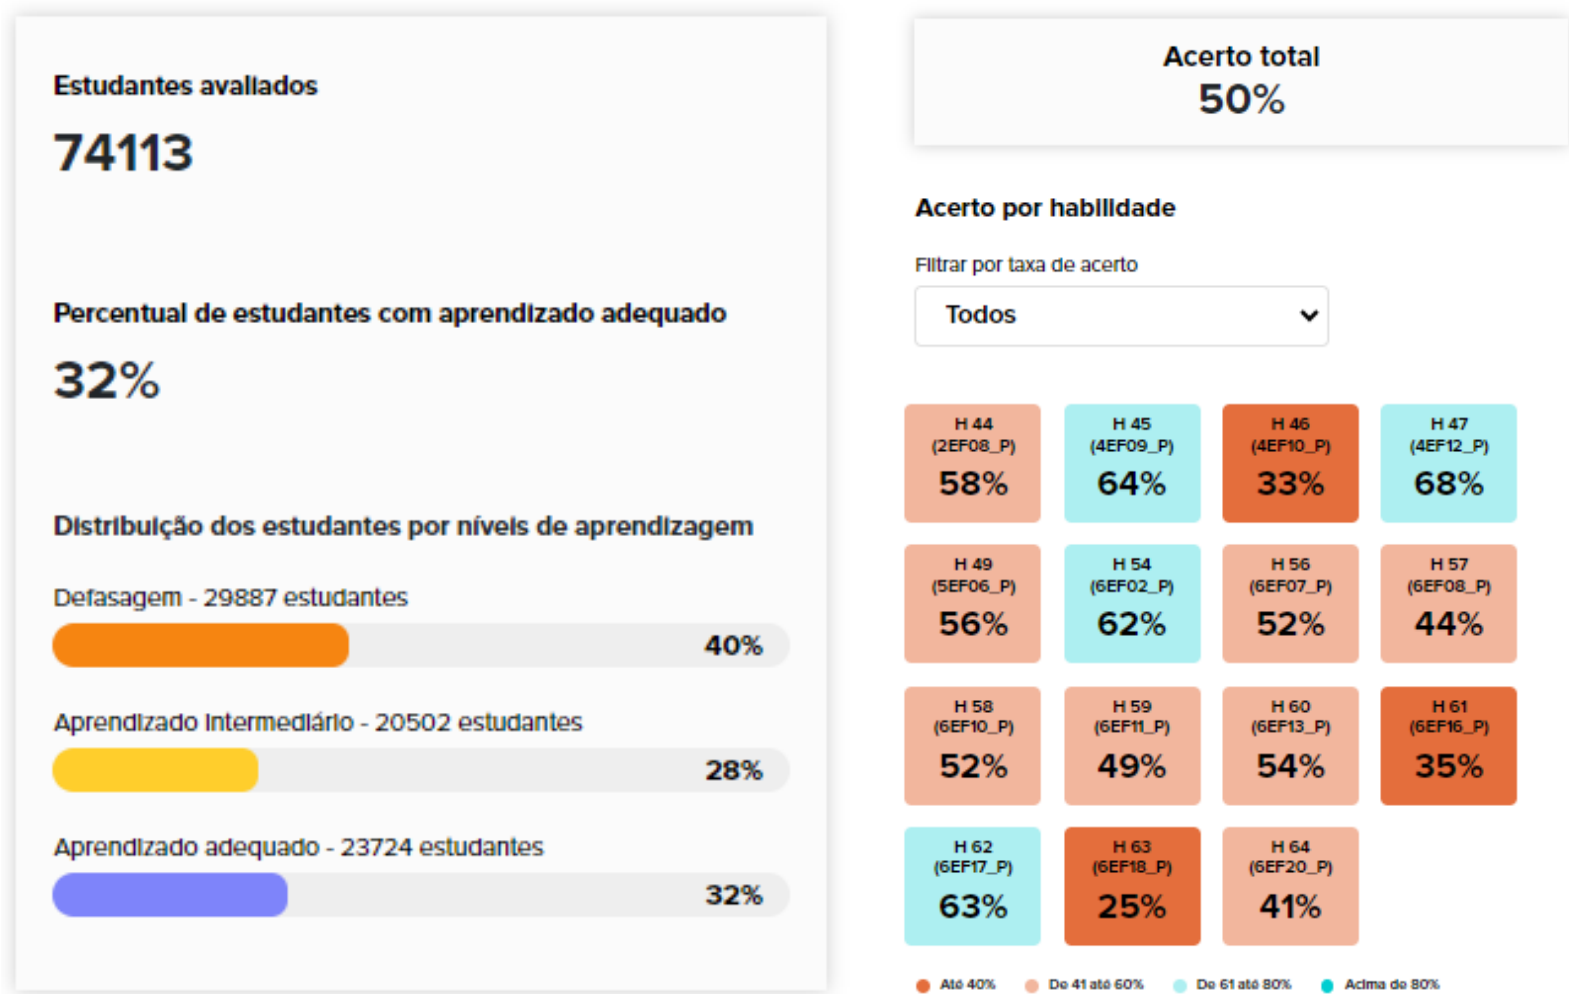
Estudantes avaliados

74113

Percentual de estudantes com aprendizado adequado

32%

Distribuição dos estudantes por níveis de aprendizagem

Defasagem - 29887 estudantes

40%

Aprendizado intermediário - 20502 estudantes

28%

Aprendizado adequado - 23724 estudantes

32%

Acerto total
50%

Acerto por habilidade

Filtrar por taxa de acerto

Todos

H 44
(2EF08_P)
58%

H 45
(4EF09_P)
64%

H 46
(4EF10_P)
33%

H 47
(4EF12_P)
68%

H 49
(5EF06_P)
56%

H 54
(6EF02_P)
62%

H 56
(6EF07_P)
52%

H 57
(6EF08_P)
44%

H 58
(6EF10_P)
52%

H 59
(6EF11_P)
49%

H 60
(6EF13_P)
54%

H 61
(6EF16_P)
35%

H 62
(6EF17_P)
63%

H 63
(6EF18_P)
25%

H 64
(6EF20_P)
41%

Até 40% De 41 até 60% De 61 até 80% Acima de 80%